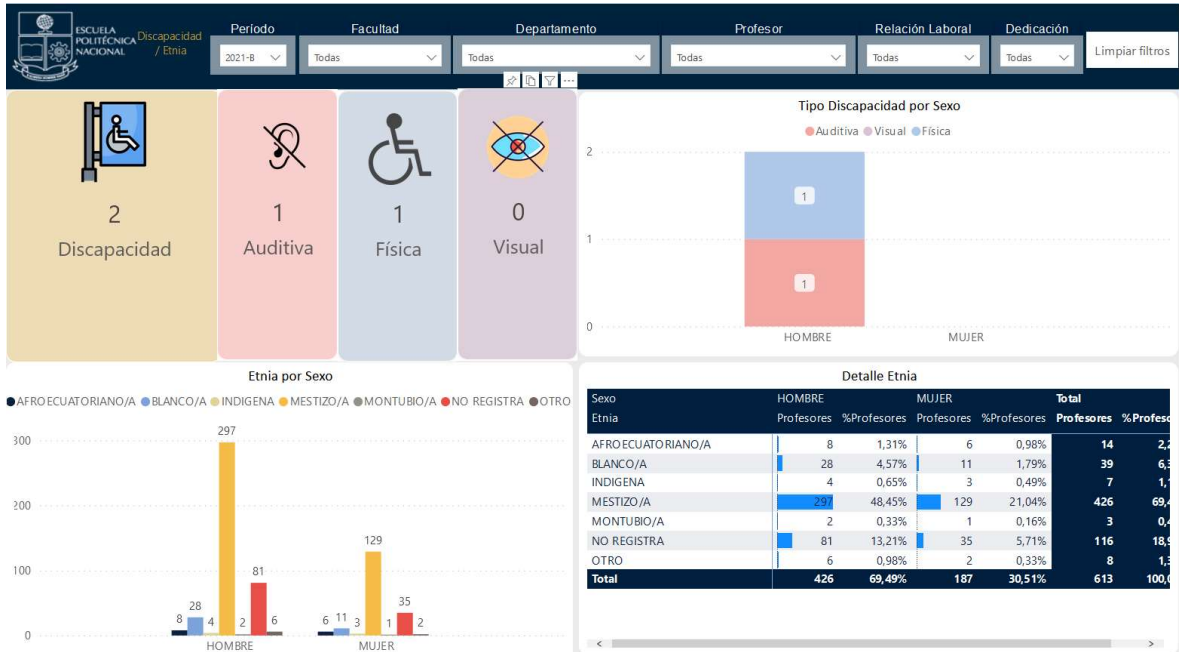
ESCUELA POLITÉCNICA NACIONAL

Discapacidad / Etnia

Período
2021-B

Facultad
Todas

Departamento
Todas

Profesor
Todas

Relación Laboral
Todas

Dedicación
Todas

Limpiar filtros

2
Discapacidad

1
Auditiva

1
Física

0
Visual

Tipo Discapacidad por Sexo

Auditiva Visual Física

2
1
0

1
1

HOMBRE MUJER

Etnia por Sexo

AFROECUATORIANO/A BLANCO/A INDIGENA MESTIZO/A MONTUBIO/A NO REGISTRA OTRO

300
200
100
0

8 28 4 297 2 81 6
6 11 3 129 1 35 2

HOMBRE MUJER

Detalle Etnia

| Sexo | HOMBRE | | MUJER | | Total | |
|---|---|---|---|---|---|---|
| Etnia | Profesores | %Profesores | Profesores | %Profesores | Profesores | %Profes |
| AFROECUATORIANO/A | 8 | 1,31% | 6 | 0,98% | 14 | 2,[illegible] |
| BLANCO/A | 28 | 4,57% | 11 | 1,79% | 39 | 6,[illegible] |
| INDIGENA | 4 | 0,65% | 3 | 0,49% | 7 | 1,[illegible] |
| MESTIZO/A | 297 | 48,45% | 129 | 21,04% | 426 | 69,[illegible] |
| MONTUBIO/A | 2 | 0,33% | 1 | 0,16% | 3 | 0,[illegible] |
| NO REGISTRA | 81 | 13,21% | 35 | 5,71% | 116 | 18,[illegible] |
| OTRO | 6 | 0,98% | 2 | 0,33% | 8 | 1,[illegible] |
| Total | 426 | 69,49% | 187 | 30,51% | 613 | 100,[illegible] |